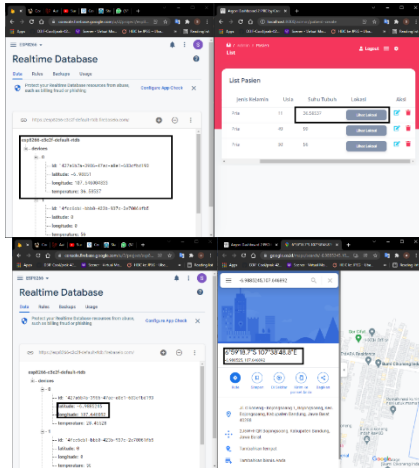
Realtime Database

Data Rules Backups Usage

Protect your Realtime Database resources from abuse, such as billing fraud or phishing

Configure App Check

esp8266-c8c2f-default-rtdb

devices

id: "827a0cfa-268a-4fea-a8e1-c83df0e1f6"

latitude: -6.98831

longitude: 107.64689833

temperature: 26.58537

latitude: 0

longitude: 0

temperature: 30

List

List Pasien

| Jenis Kelamin | Usia | Suhu Tubuh | Lokasi | Aksi |
|---|---|---|---|---|
| Pria | 11 | 26.58537 | Lihat Lokasi | |
| Pria | 40 | 30 | Lihat Lokasi | |
| Pria | 40 | 30 | Lihat Lokasi | |

Realtime Database

Data Rules Backups Usage

Protect your Realtime Database resources from abuse, such as billing fraud or phishing

Configure App Check

esp8266-c8c2f-default-rtdb

devices

id: "827a0cfa-268a-4fea-a8e1-c83df0e1f6"

latitude: -6.988215

longitude: 107.646492

temperature: 26.41528

latitude: 0

longitude: 0

temperature: 30

-6.988215,107.646492

6°59'18.7"S 107°38'46.8"E

-6.988215, 107.646492

Google